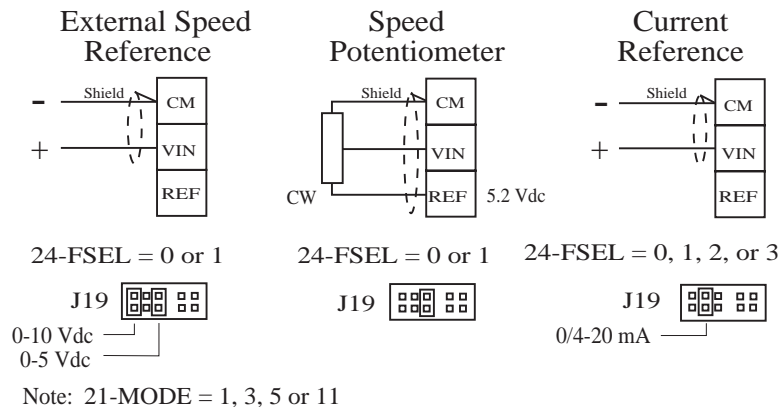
External Speed Reference

Shield

CM

VIN

REF

-

+

24-FSEL = 0 or 1

J19

0-10 Vdc

0-5 Vdc

Speed Potentiometer

Shield

CM

VIN

REF

CW

5.2 Vdc

24-FSEL = 0 or 1

J19

Current Reference

Shield

CM

VIN

REF

-

+

24-FSEL = 0, 1, 2, or 3

J19

0/4-20 mA

Note: 21-MODE = 1, 3, 5 or 11